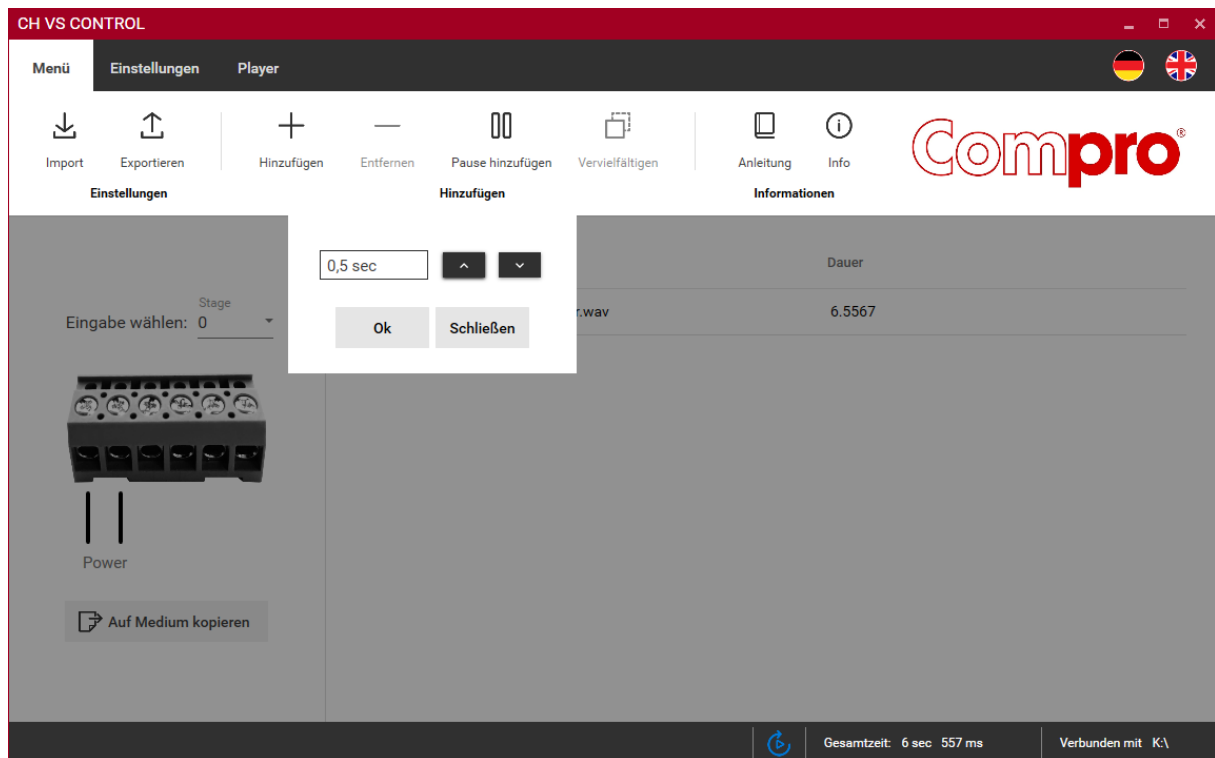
CH VS CONTROL

Menü Einstellungen Player

Import Exportieren
Einstellungen

Hinzufügen Entfernen Pause hinzufügen Vervielfältigen
Hinzufügen

Anleitung Info
Informationen

Compro®

0,5 sec

Ok Schließen

Dauer

r.wav 6.5567

Eingabe wählen: Stage 0

Power

Auf Medium kopieren

Gesamtzeit: 6 sec 557 ms

Verbunden mit K:\